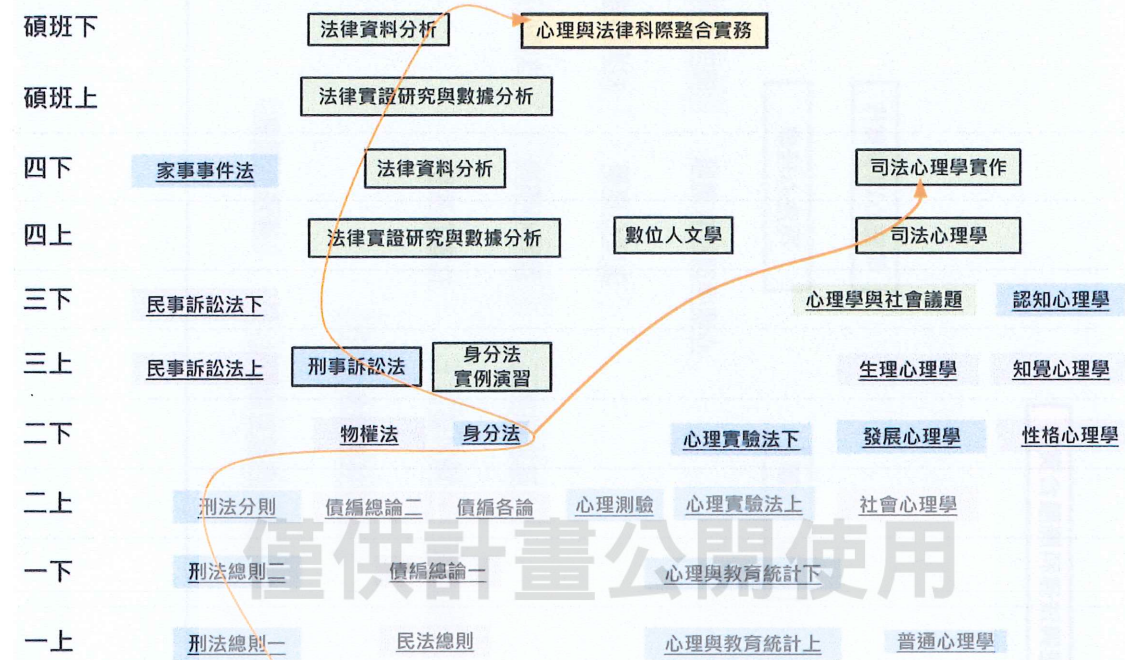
碩班下 法律資料分析 心理與法律科際整合實務

碩班上 法律實證研究與數據分析

四下 家事事件法 法律資料分析 司法心理學實作

四上 法律實證研究與數據分析 數位人文學 司法心理學

三下 民事訴訟法下 心理學與社會議題 認知心理學

三上 民事訴訟法上 刑事訴訟法 身分法實例演習 生理心理學 知覺心理學

二下 物權法 身分法 心理實驗法下 發展心理學 性格心理學

二上 刑法分則 債編總論二 債編各論 心理測驗 心理實驗法上 社會心理學

一下 刑法總則二 債編總論一 心理與教育統計下

一上 刑法總則一 民法總則 心理與教育統計上 普通心理學

僅供計畫公開使用